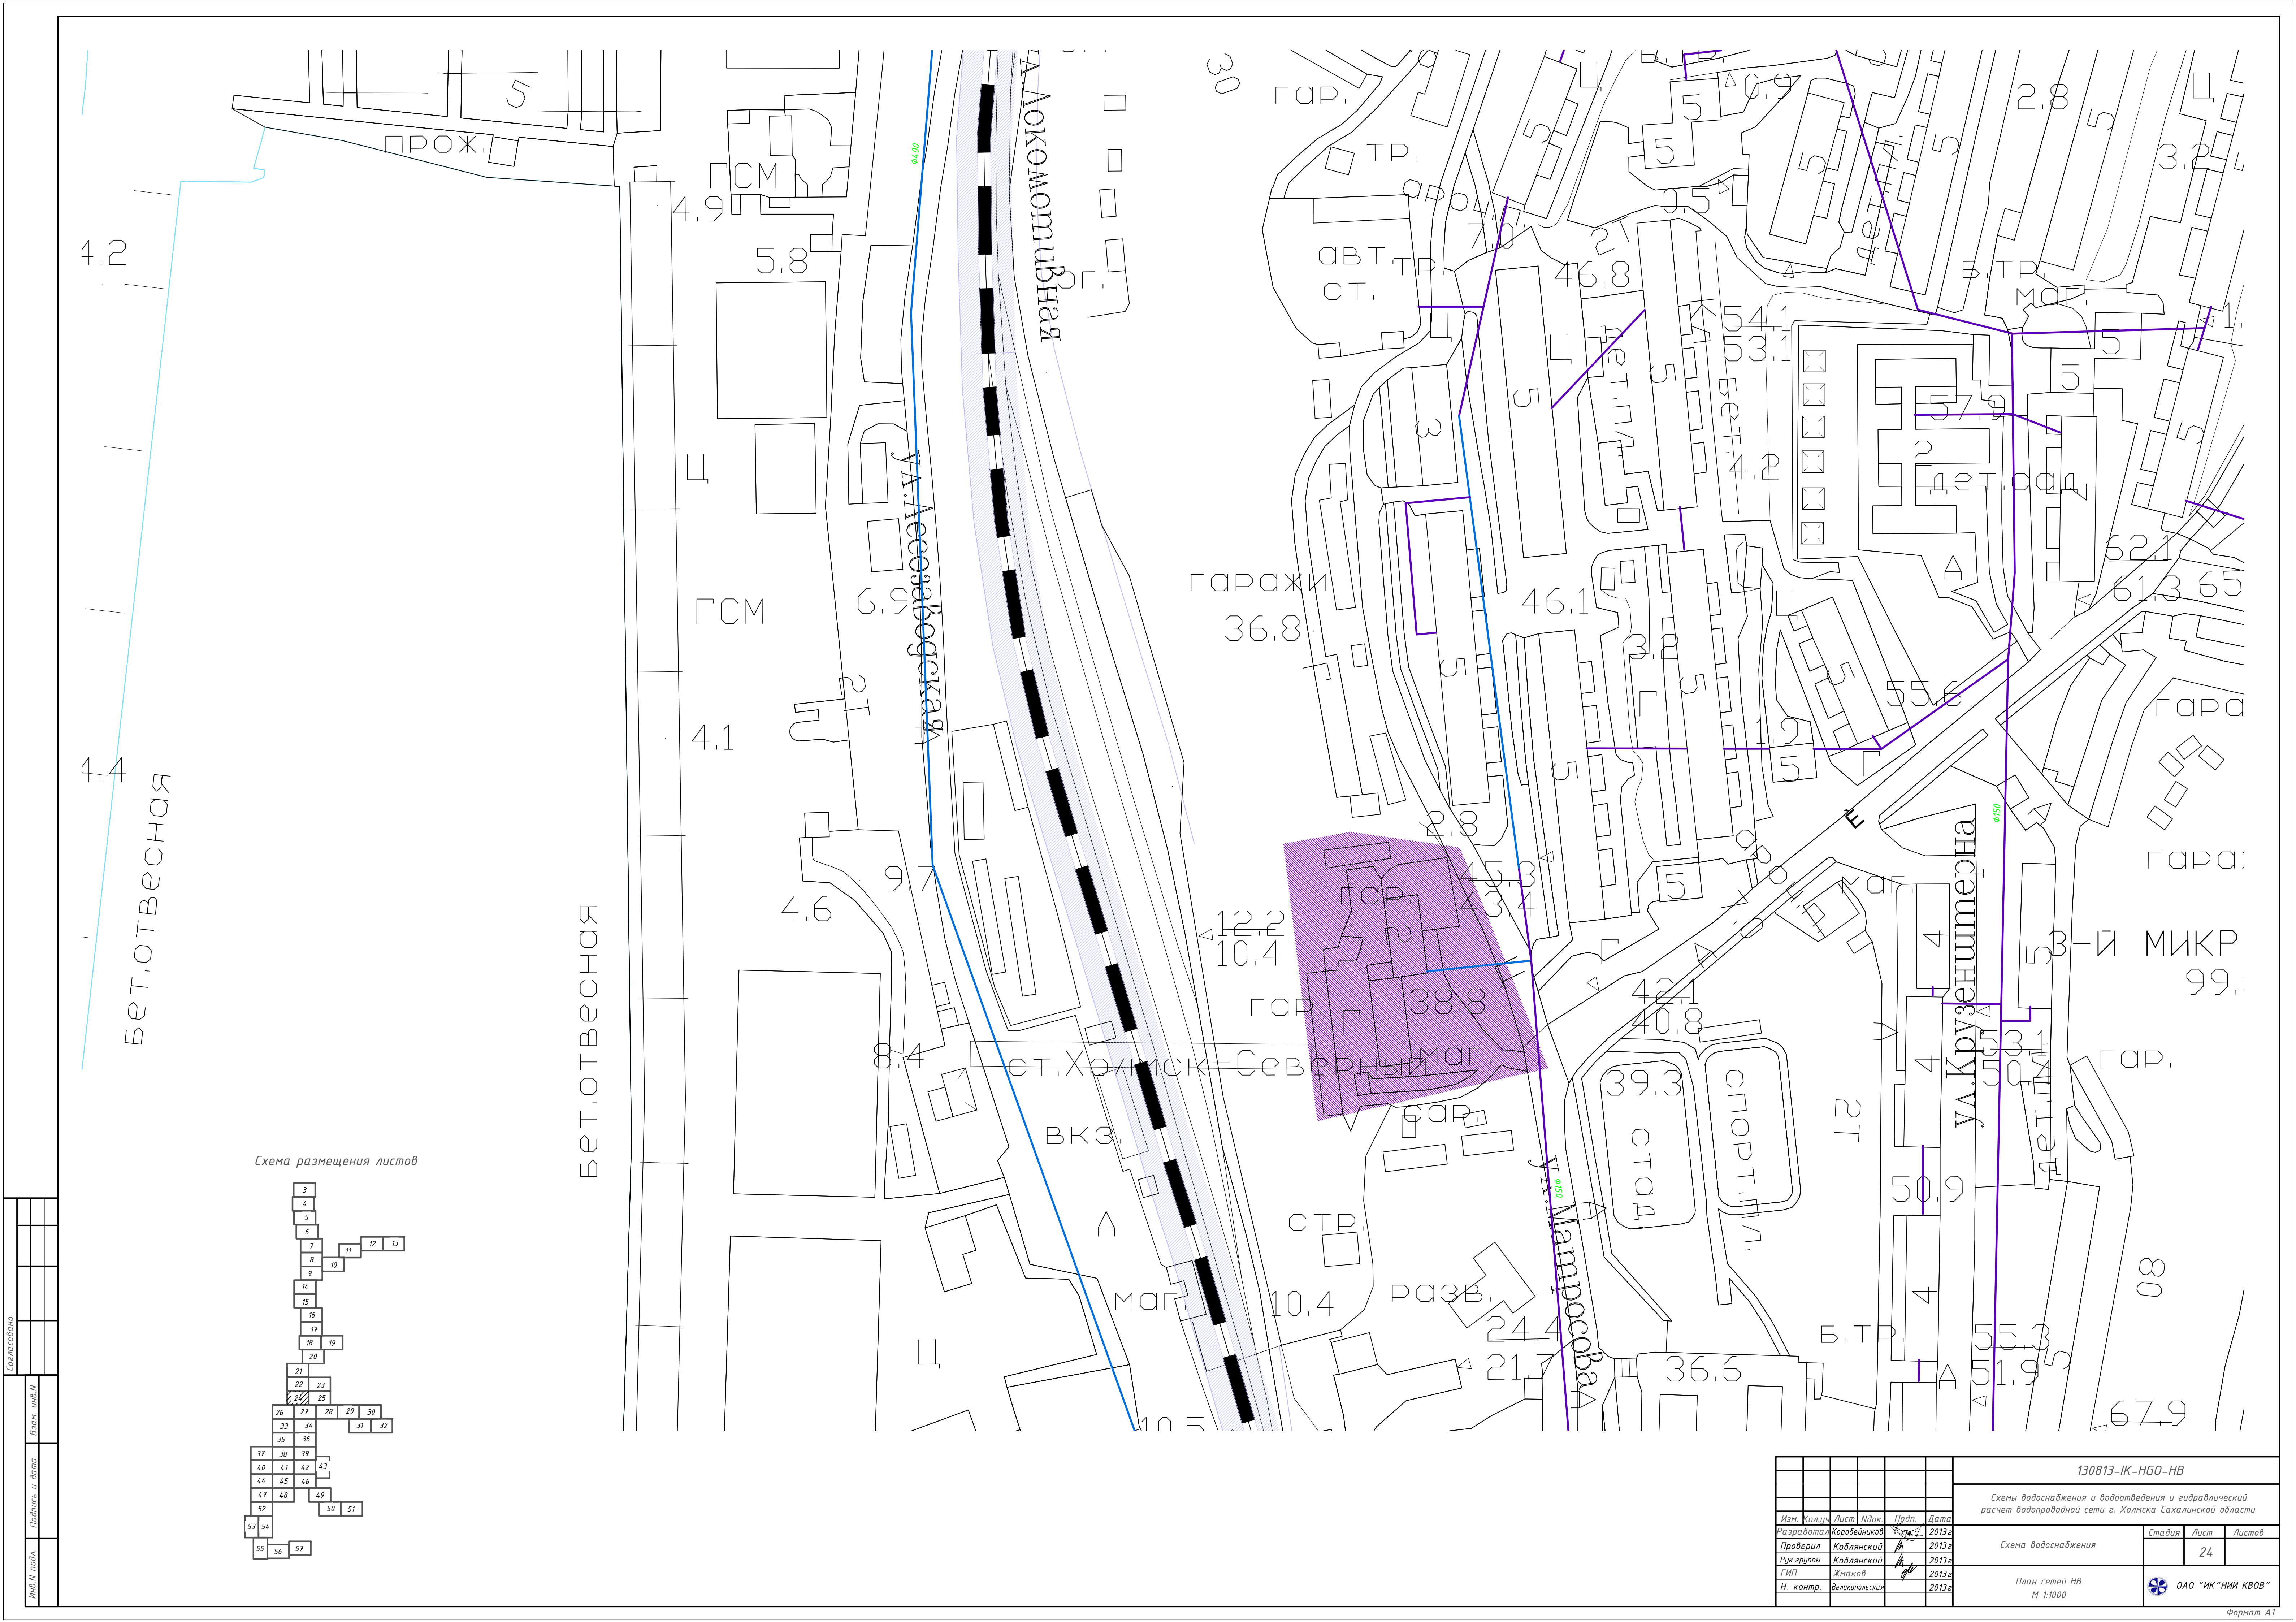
5
прож.
ГСМ
4.9
5.8
4.2
Ц
ГСМ
6.9
2Т
4.1
4.4
4.6
9.7
8.4
Бет.отвесная
Бет.отвесная
ул.Лесозаводская
ул.Локомотивная
Ф400
вкз.
А
маг.
Ц
ст.Холмск-Северный
12.2
10.4
10.4
10.5
30
гар.
тр.
арочн.
авт.
ст.
тр.
г.
гаражи
36.8
7.0
46.8
54.1
53.1
5
3
5
Ц
дет.пл.
Бет.
4.2
57.9
2
дет.сад
2.8
3.2
0.9
0.5
Б.тр.
маг.
5
5
62.1
61.3
65
46.1
3.2
Г
5
5
55.6
1.9
5
гара
гараж
2.8
45.3
43.4
гар.
2
38.8
гар.
маг.
сар.
стр.
разв.
24.4
21.7
Г
5
маг.
42.1
40.8
39.3
стад.
спорт.пл.
2Т
36.6
ул.Матросова
ф150
ул.Крузенштерна
ф150
4
4
53.1
50.4
3-Й МИКР
99.
гар.
дет.
50.9
4
Б.тр.
55.3
51.9
А
67.9
08
Схема размещения листов
3 4 5 6 7 8 9 10 11 12 13 14 15 16 17 18 19 20 21 22 23 24 25 26 27 28 29 30 31 32 33 34 35 36 37 38 39 40 41 42 43 44 45 46 47 48 49 50 51 52 53 54 55 56 57
Согласовано
Взам. инв.N
Подпись и дата
Инв.N подл.
130813-IK-HGO-HB
Схемы водоснабжения и водоотведения и гидравлический расчет водопроводной сети г. Холмска Сахалинской области
| Изм. | Кол.уч | Лист | Nдок. | Подп. | Дата |
|---|---|---|---|---|---|
| Разработал | Коробейников | | | | 2013г |
| Проверил | Коблянский | | | | 2013г |
| Рук.группы | Коблянский | | | | 2013г |
| ГИП | Жмаков | | | | 2013г |
| Н. контр. | Великопольская | | | | 2013г |
Схема водоснабжения
| Стадия | Лист | Листов |
|---|---|---|
| | 24 | |
План сетей НВ
М 1:1000
ОАО "ИК "НИИ КВОВ"
Формат А1